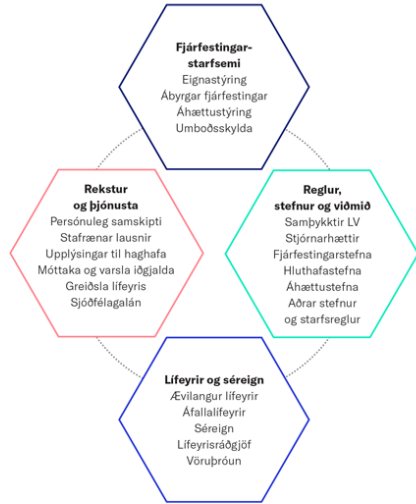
Fjárfestingarstarfsemi
Eignastýring
Ábyrgar fjárfestingar
Áhættustýring
Umboðsskylda

Rekstur og þjónusta
Persónuleg samskipti
Stafrænar lausnir
Upplýsingar til haghafa
Móttaka og varsla iðgjalda
Greiðsla lífeyris
Sjóðfélagalán

Reglur, stefnur og viðmið
Samþykktir LV
Stjórnarhættir
Fjárfestingarstefna
Hluthafastefna
Áhættustefna
Aðrar stefnur og starfsreglur

Lífeyrir og séreign
Ævilangur lífeyrir
Áfallalífeyrir
Séreign
Lífeyrisráðgjöf
Vöruþróun